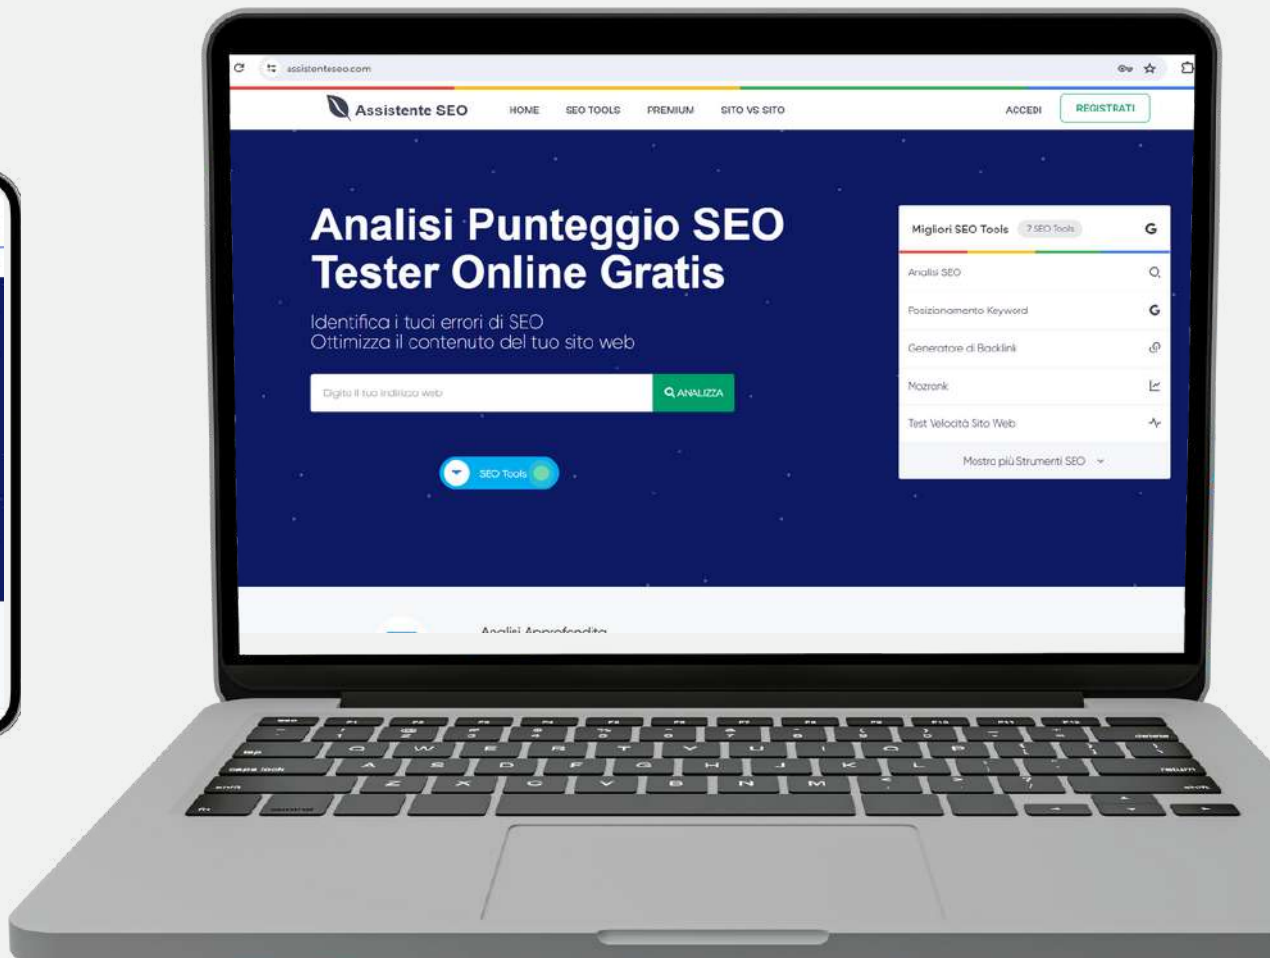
assistenteseo.com

Assistente SEO

HOME
SEO TOOLS
PREMIUM
SITO VS SITO
ACCEDI
REGISTRATI

Analisi Punteggio SEO Tester Online Gratis

Identifica i tuoi errori di SEO
Ottimizza il contenuto del tuo sito web

Digita il tuo indirizzo web
ANALIZZA

SEO Tools

Migliori SEO Tools
7 SEO Tools

Analisi SEO
Posizionamento Keyword
Generatore di Backlink
Mozrank
Test Velocità Sito Web
Mostra più Strumenti SEO

Analisi Approfondita